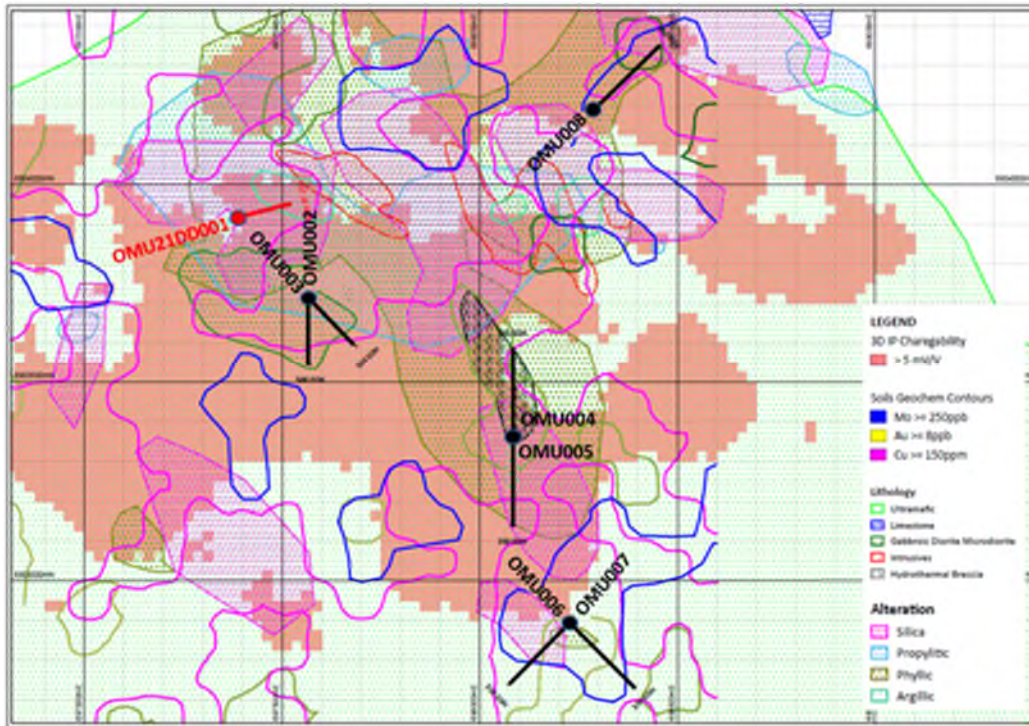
OMU008

OMU21DD001

OMU002

OMU003

OMU004

OMU005

OMU006

OMU007

LEGEND

3D IP Chargeability

> 5 mV/V

Soils Geochem Contours

Mo >= 250ppb

Au >= 8ppb

Cu >= 150ppm

Lithology

Ultramafic

Limestone

Gabbroic Diorite Microdiorite

Intrusives

Hydrothermal Breccia

Alteration

Silica

Propylitic

Phyllic

Argillic